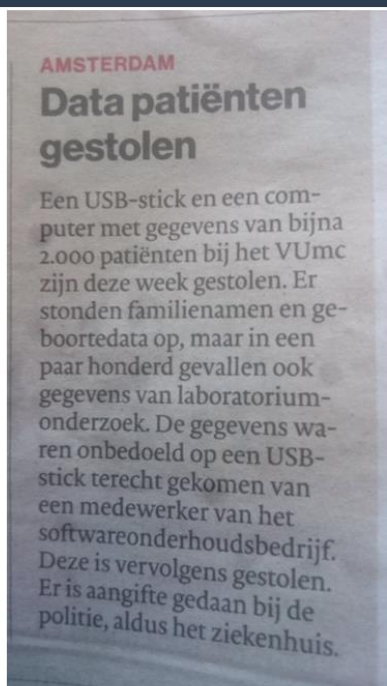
AMSTERDAM

Data patiënten gestolen

Een USB-stick en een computer met gegevens van bijna 2.000 patiënten bij het VUmc zijn deze week gestolen. Er stonden familienamen en geboortedata op, maar in een paar honderd gevallen ook gegevens van laboratoriumonderzoek. De gegevens waren onbedoeld op een USB-stick terecht gekomen van een medewerker van het softwareonderhoudsbedrijf. Deze is vervolgens gestolen. Er is aangifte gedaan bij de politie, aldus het ziekenhuis.